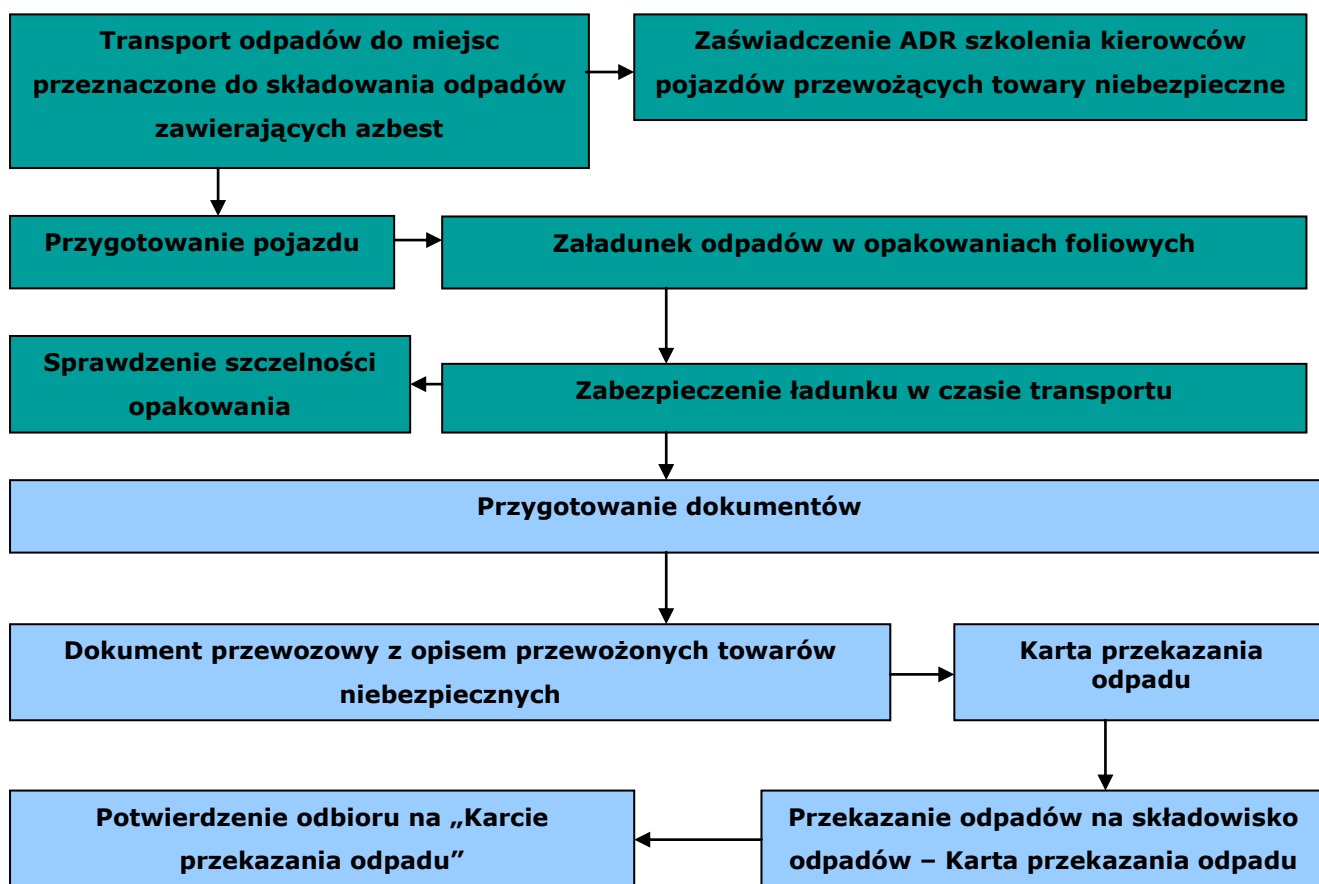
Transport odpadów do miejsc przeznaczone do składowania odpadów zawierających azbest

Zaświadczenie ADR szkolenia kierowców pojazdów przewożących towary niebezpieczne

Przygotowanie pojazdu

Załadunek odpadów w opakowaniach foliowych

Sprawdzenie szczelności opakowania

Zabezpieczenie ładunku w czasie transportu

Przygotowanie dokumentów

Dokument przewozowy z opisem przewożonych towarów niebezpiecznych

Karta przekazania odpadu

Potwierdzenie odbioru na „Karcie przekazania odpadu”

Przekazanie odpadów na składowisko odpadów – Karta przekazania odpadu